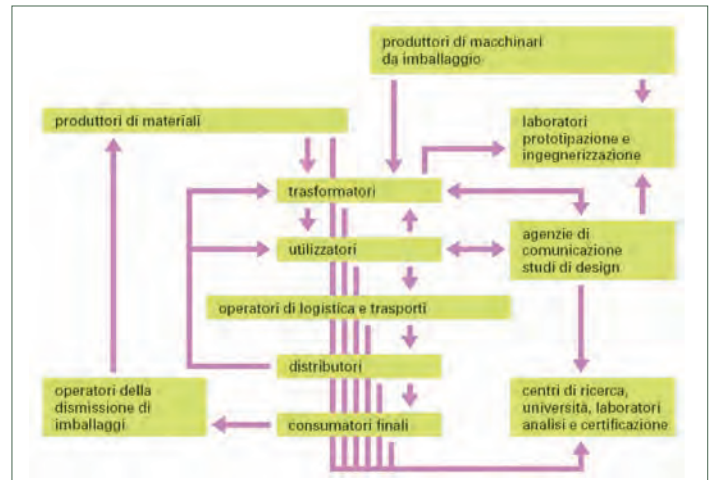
produttori di macchinari da imballaggio

produttori di materiali

laboratori prototipazione e ingegnerizzazione

trasformatori

utilizzatori

agenzie di comunicazione studi di design

operatori di logistica e trasporti

distributori

operatori della dismissione di imballaggi

consumatori finali

centri di ricerca, università, laboratori analisi e certificazione